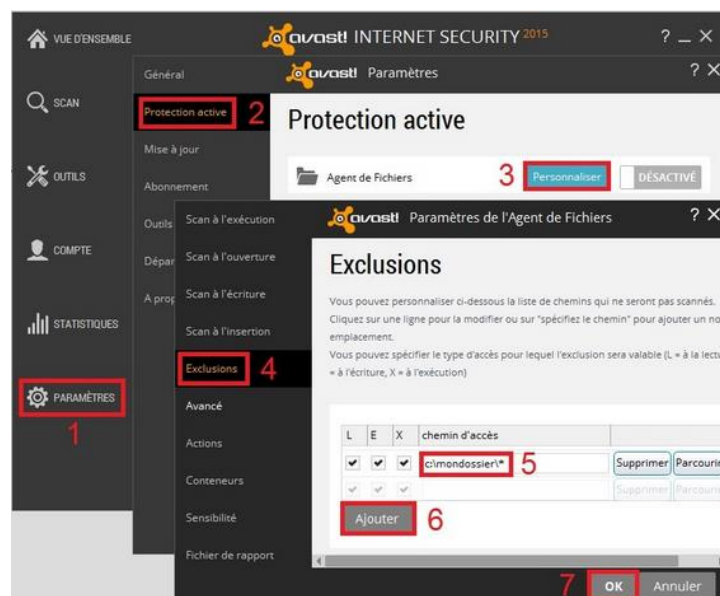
VUE D'ENSEMBLE

avast! INTERNET SECURITY 2015

? _ ×

SCAN

OUTILS

COMPTE

STATISTIQUES

PARAMÈTRES

1

Général

Protection active

2

Mise à jour

Abonnement

Outils

Dépar

A prop

avast! Paramètres

? ×

Protection active

Agent de Fichiers

3

Personnaliser

DÉSACTIVÉ

Scan à l'exécution

Scan à l'ouverture

Scan à l'écriture

Scan à l'insertion

Exclusions

4

Avancé

Actions

Conteneurs

Sensibilité

Fichier de rapport

avast! Paramètres de l'Agent de Fichiers

? ×

Exclusions

Vous pouvez personnaliser ci-dessous la liste de chemins qui ne seront pas scannés. Cliquez sur une ligne pour la modifier ou sur "spécifiez le chemin" pour ajouter un no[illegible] emplacement.

Vous pouvez spécifier le type d'accès pour lequel l'exclusion sera valable (L = à la lectu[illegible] = à l'écriture, X = à l'exécution)

| L | E | X | chemin d'accès | | |
|---|---|---|---|---|---|
| ✔ | ✔ | ✔ | c:\mondossier\* | Supprimer | Parcouri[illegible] |
| ✔ | ✔ | ✔ | | Supprimer | Parcouri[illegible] |

5

Ajouter

6

7

OK

Annuler